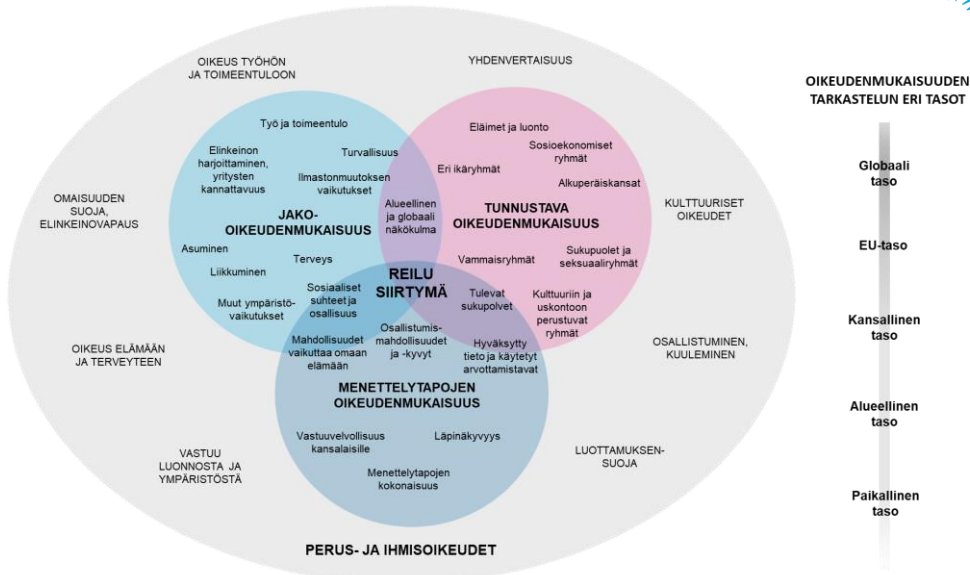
OIKEUS TYÖHÖN JA TOIMEENTULOON

YHDENVERTAISUUS

OIKEUDENMUKAISUUDEN TARKASTELUN ERI TASOT

Työ ja toimeentulo

Elinkeinon harjoittaminen, yritysten kannattavuus

Turvallisuus

Ilmastonmuutoksen vaikutukset

Eläimet ja luonto

Eri ikäryhmät

Sosioekonomiset ryhmät

Alkuperäiskansat

Globaali taso

OMAISUUDEN SUOJA, ELINKEINOVAPAUS

JAKO-OIKEUDENMUKAISUUS

Alueellinen ja globaali näkökulma

TUNNUSTAVA OIKEUDENMUKAISUUS

KULTTUURISET OIKEUDET

Asuminen

Terveys

Liikkuminen

Vammaisryhmät

Sukupuolet ja seksuaaliryhmät

EU-taso

REILU SIIRTYMÄ

Sosiaaliset suhteet ja osallisuus

Muut ympäristövaikutukset

Tulevat sukupolvet

Kulttuuriin ja uskontoon perustuvat ryhmät

Kansallinen taso

OIKEUS ELÄMÄÄN JA TERVEYTEEN

Mahdollisuudet vaikuttaa omaan elämään

Osallistumismahdollisuudet ja -kyvyt

Hyväksytty tieto ja käytetyt arvottamistavat

OSALLISTUMINEN, KUULEMINEN

MENETTELYTAPOJEN OIKEUDENMUKAISUUS

Alueellinen taso

VASTUU LUONNOSTA JA YMPÄRISTÖSTÄ

Vastuuvelvollisuus kansalaisille

Läpinäkyvyys

LUOTTAMUKSENSUOJA

Menettelytapojen kokonaisuus

Paikallinen taso

PERUS- JA IHMISOIKEUDET